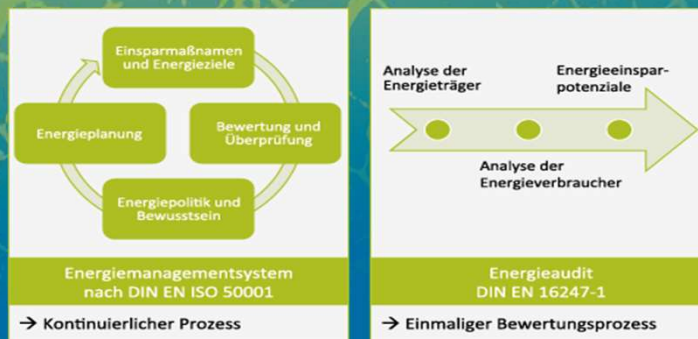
Einsparmaßnamen und Energieziele

Energieplanung

Bewertung und Überprüfung

Energiepolitik und Bewusstsein

Energiemanagementsystem nach DIN EN ISO 50001

→ Kontinuierlicher Prozess

Analyse der Energieträger

Energieeinsparpotenziale

Analyse der Energieverbraucher

Energieaudit DIN EN 16247-1

→ Einmaliger Bewertungsprozess